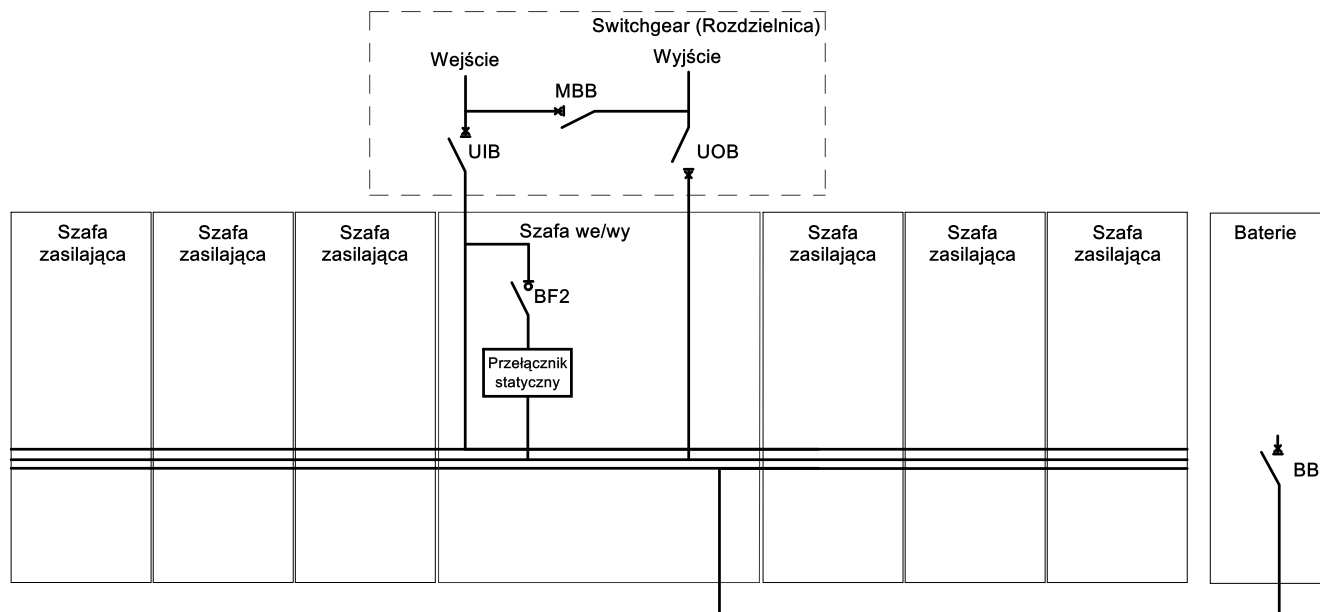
Switchgear (Rozdzielnica)

Wejście

Wyjście

MBB

UIB

UOB

Szafa zasilająca

Szafa zasilająca

Szafa zasilająca

Szafa we/wy

BF2

Przełącznik statyczny

Szafa zasilająca

Szafa zasilająca

Szafa zasilająca

Baterie

BB